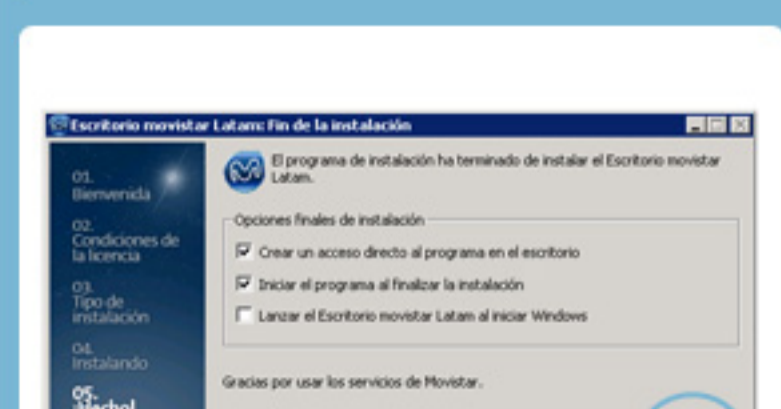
Escritorio movistar Latam: Fin de la instalación

01.
Bienvenida

02.
Condiciones de la licencia

03.
Tipo de instalación

04.
Instalando

05.
¡Hecho!

El programa de instalación ha terminado de instalar el Escritorio movistar Latam.

Opciones finales de instalación

Crear un acceso directo al programa en el escritorio

Iniciar el programa al finalizar la instalación

Lanzar el Escritorio movistar Latam al iniciar Windows

Gracias por usar los servicios de Movistar.